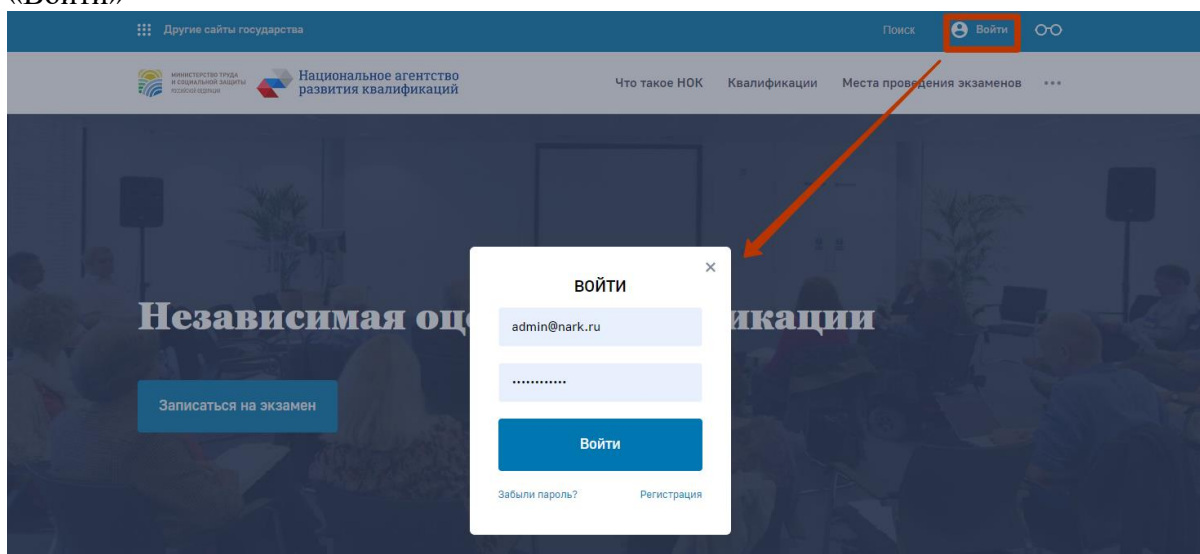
«Войти»

Другие сайты государства

Поиск

Войти

МИНИСТЕРСТВО ТРУДА И СОЦИАЛЬНОЙ ЗАЩИТЫ РОССИЙСКОЙ ФЕДЕРАЦИИ

Национальное агентство развития квалификаций

Что такое НОК

Квалификации

Места проведения экзаменов

•••

Независимая оц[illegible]икации

Записаться на экзамен

ВОЙТИ

×

admin@nark.ru

••••••••••••

Войти

Забыли пароль?

Регистрация